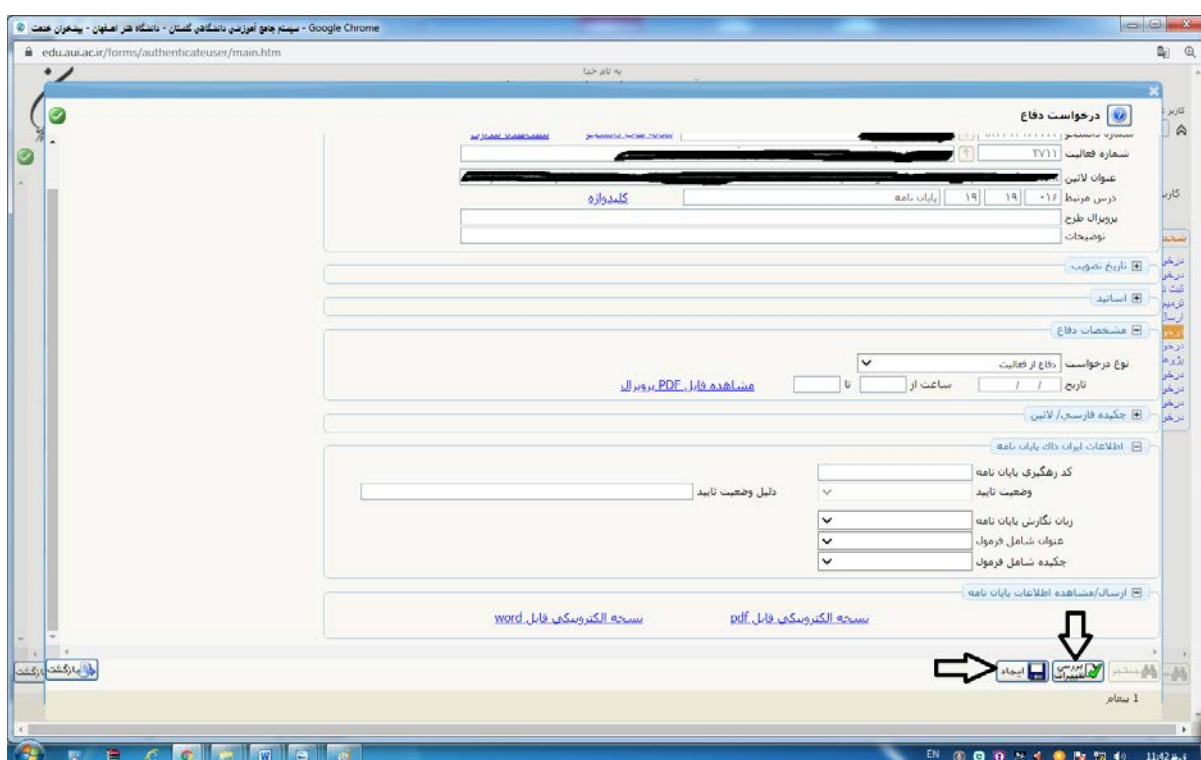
سیستم جامع آموزشی دانشگاهی گلستان - دانشگاه هنر اصفهان - پیشخوان خدمت - Google Chrome

edu.aui.ac.ir/forms/authenticateuser/main.htm

به نام خدا

درخواست دفاع

شماره دانشجو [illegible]

شماره فعالیت ۲۷۱۱

عنوان لاتین

درس مرتبط ۱۴۰۰ ۱۹ ۱۹ پایان نامه کلیدواژه

پروپزال طرح

توضیحات

تاریخ تصویب

اساتید

مشخصات دفاع

نوع درخواست دفاع از فعالیت

تاریخ / / ساعت از تا مشاهده فایل PDF پروپزال

چکیده فارسی/ لاتین

اطلاعات ایران داک پایان نامه

کد رهگیری پایان نامه

وضعیت تایید دلیل وضعیت تایید

زبان نگارش پایان نامه

عنوان شامل فرمول

چکیده شامل فرمول

ارسال/مشاهده اطلاعات پایان نامه

نسخه الکترونیکی فایل pdf نسخه الکترونیکی فایل word

بازگشت

ایجاد

بررسی تغییرات

جستجو

1 پیغام

EN 11:42